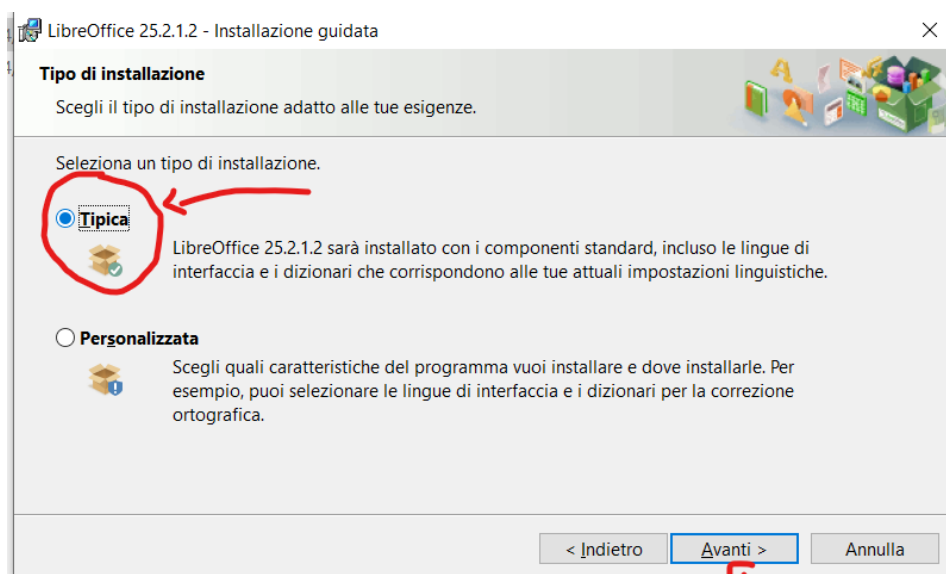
LibreOffice 25.2.1.2 - Installazione guidata

Tipo di installazione

Scegli il tipo di installazione adatto alle tue esigenze.

Seleziona un tipo di installazione.

Tipica

LibreOffice 25.2.1.2 sarà installato con i componenti standard, incluso le lingue di interfaccia e i dizionari che corrispondono alle tue attuali impostazioni linguistiche.

Personalizzata

Scegli quali caratteristiche del programma vuoi installare e dove installarle. Per esempio, puoi selezionare le lingue di interfaccia e i dizionari per la correzione ortografica.

< Indietro
Avanti >
Annulla